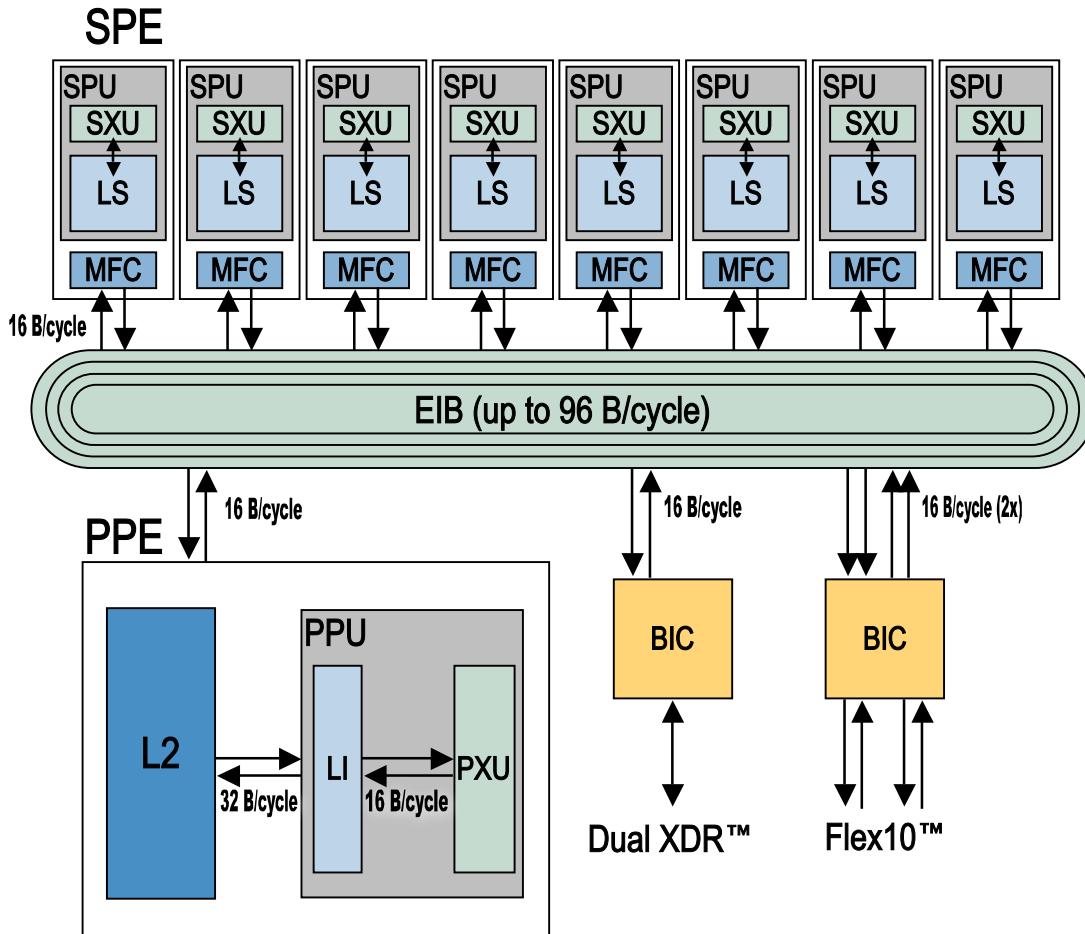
SPE

SPU
SXU
LS
MFC

SPU
SXU
LS
MFC

SPU
SXU
LS
MFC

SPU
SXU
LS
MFC

SPU
SXU
LS
MFC

SPU
SXU
LS
MFC

SPU
SXU
LS
MFC

SPU
SXU
LS
MFC

16 B/cycle

EIB (up to 96 B/cycle)

16 B/cycle

16 B/cycle

16 B/cycle (2x)

PPE

L2

PPU

LI

PXU

32 B/cycle

16 B/cycle

BIC

BIC

Dual XDR™

Flex10™